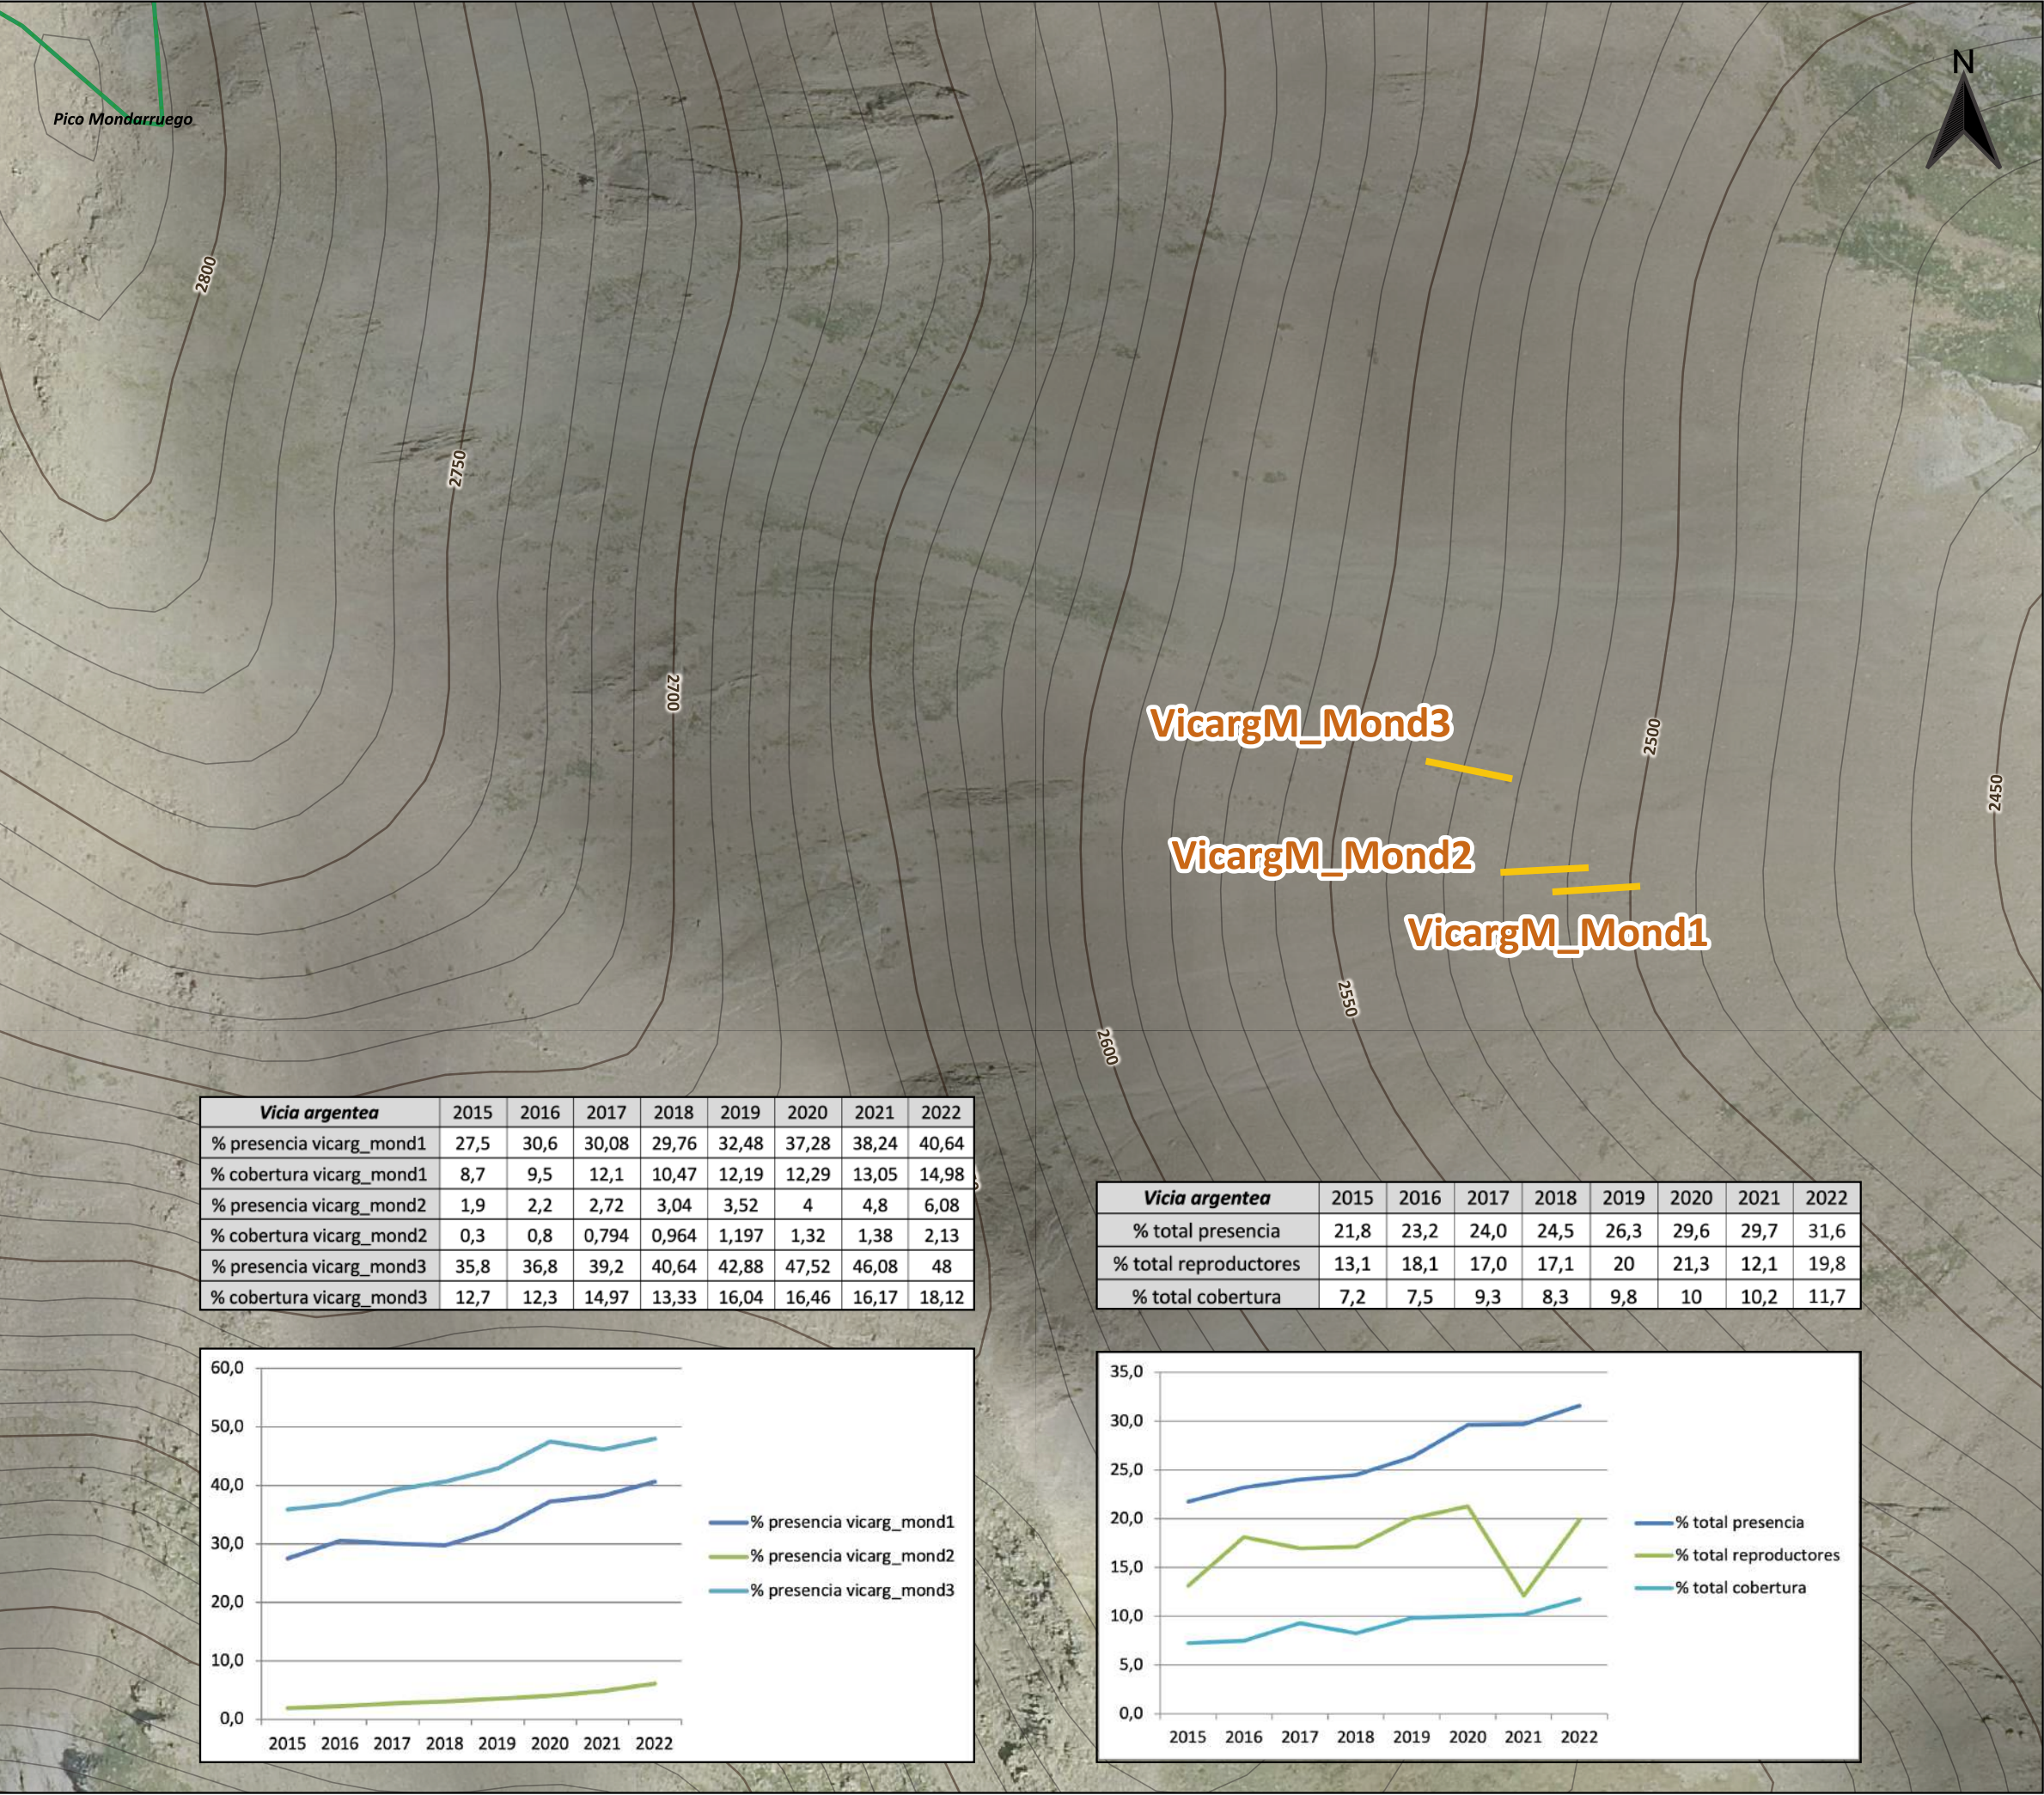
Pico Mondarruego

N

2800

2750

2700

2600

2550

2500

2450

VicargM_Mond3

VicargM_Mond2

VicargM_Mond1

| Vicia argentea | 2015 | 2016 | 2017 | 2018 | 2019 | 2020 | 2021 | 2022 |
|---|---|---|---|---|---|---|---|---|
| % presencia vicarg_mond1 | 27,5 | 30,6 | 30,08 | 29,76 | 32,48 | 37,28 | 38,24 | 40,64 |
| % cobertura vicarg_mond1 | 8,7 | 9,5 | 12,1 | 10,47 | 12,19 | 12,29 | 13,05 | 14,98 |
| % presencia vicarg_mond2 | 1,9 | 2,2 | 2,72 | 3,04 | 3,52 | 4 | 4,8 | 6,08 |
| % cobertura vicarg_mond2 | 0,3 | 0,8 | 0,794 | 0,964 | 1,197 | 1,32 | 1,38 | 2,13 |
| % presencia vicarg_mond3 | 35,8 | 36,8 | 39,2 | 40,64 | 42,88 | 47,52 | 46,08 | 48 |
| % cobertura vicarg_mond3 | 12,7 | 12,3 | 14,97 | 13,33 | 16,04 | 16,46 | 16,17 | 18,12 |

| Vicia argentea | 2015 | 2016 | 2017 | 2018 | 2019 | 2020 | 2021 | 2022 |
|---|---|---|---|---|---|---|---|---|
| % total presencia | 21,8 | 23,2 | 24,0 | 24,5 | 26,3 | 29,6 | 29,7 | 31,6 |
| % total reproductores | 13,1 | 18,1 | 17,0 | 17,1 | 20 | 21,3 | 12,1 | 19,8 |
| % total cobertura | 7,2 | 7,5 | 9,3 | 8,3 | 9,8 | 10 | 10,2 | 11,7 |

60,0
50,0
40,0
30,0
20,0
10,0
0,0
2015 2016 2017 2018 2019 2020 2021 2022
% presencia vicarg_mond1
% presencia vicarg_mond2
% presencia vicarg_mond3

35,0
30,0
25,0
20,0
15,0
10,0
5,0
0,0
2015 2016 2017 2018 2019 2020 2021 2022
% total presencia
% total reproductores
% total cobertura